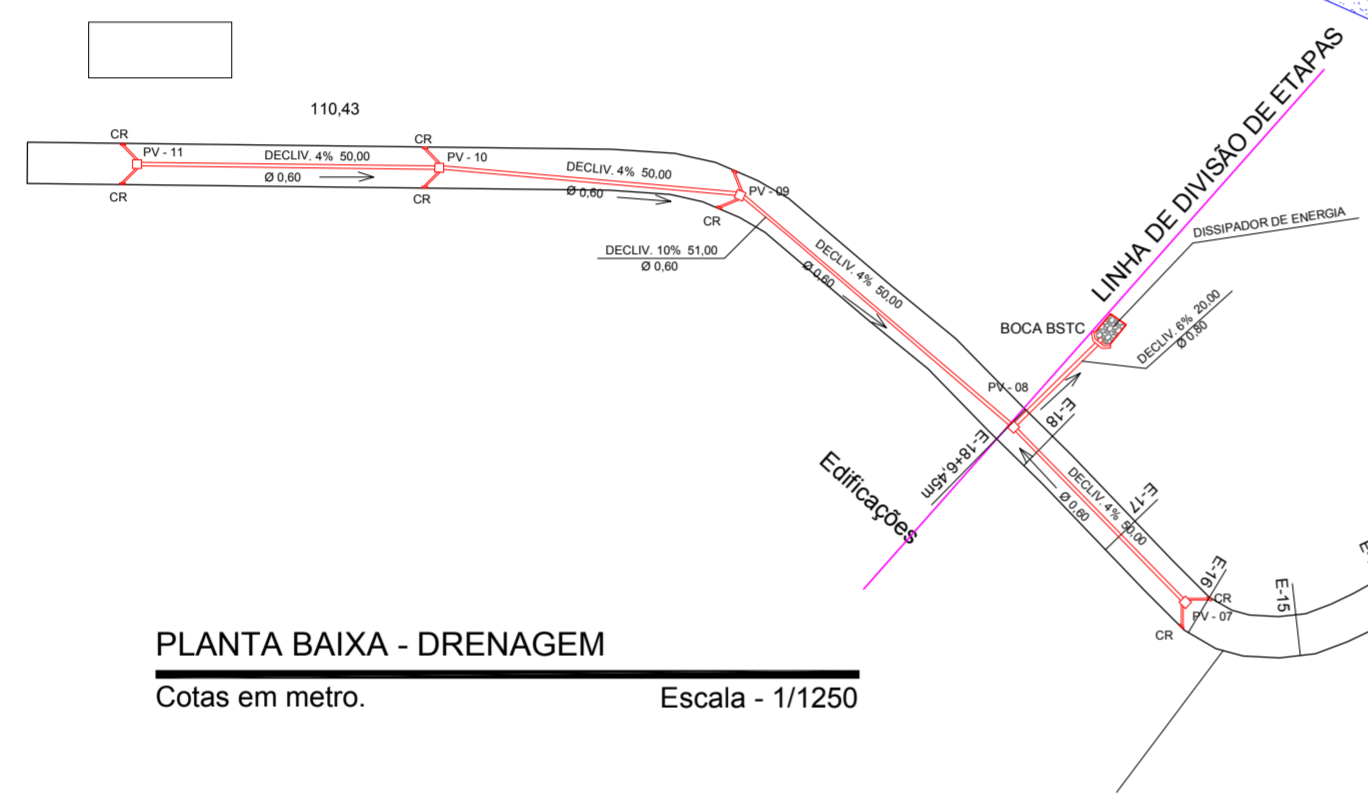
110,43

CR
PV - 11
CR
DECLIV. 4% 50,00
Ø 0,60
CR
PV - 10
CR
DECLIV. 4% 50,00
Ø 0,60
PV - 09
CR
DECLIV. 10% 51,00
Ø 0,60
DECLIV. 4% 50,00
Ø 0,60
LINHA DE DIVISÃO DE ETAPAS
DISSIPADOR DE ENERGIA
BOCA BSTC
DECLIV. 6% 20,00
Ø 0,80
PV - 08
E-18
E-18+6,45m
Edificações
DECLIV. 4% 50,00
Ø 0,60
E-17
E-16
CR
PV - 07
CR
E-15
E

PLANTA BAIXA - DRENAGEM
Cotas em metro.
Escala - 1/1250